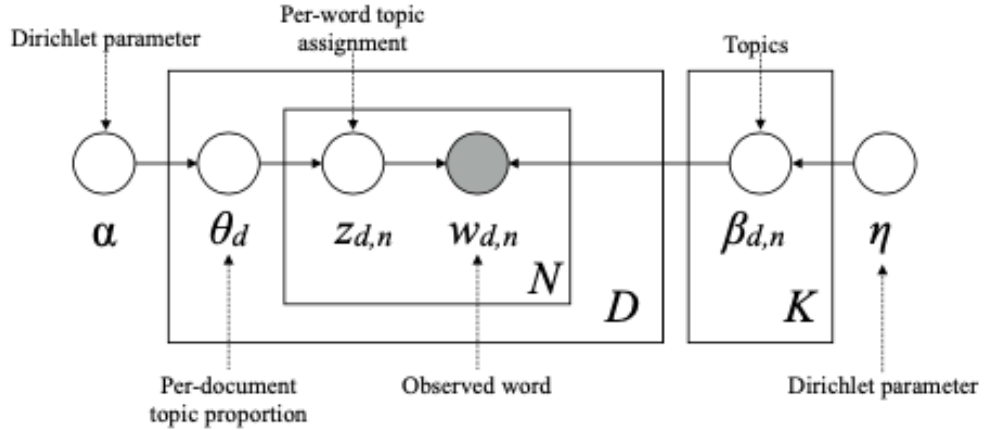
Dirichlet parameter

Per-word topic assignment

Topics

$\alpha$

$\theta_d$

$z_{d,n}$

$w_{d,n}$

$\beta_{d,n}$

$\eta$

$N$

$D$

$K$

Per-document topic proportion

Observed word

Dirichlet parameter